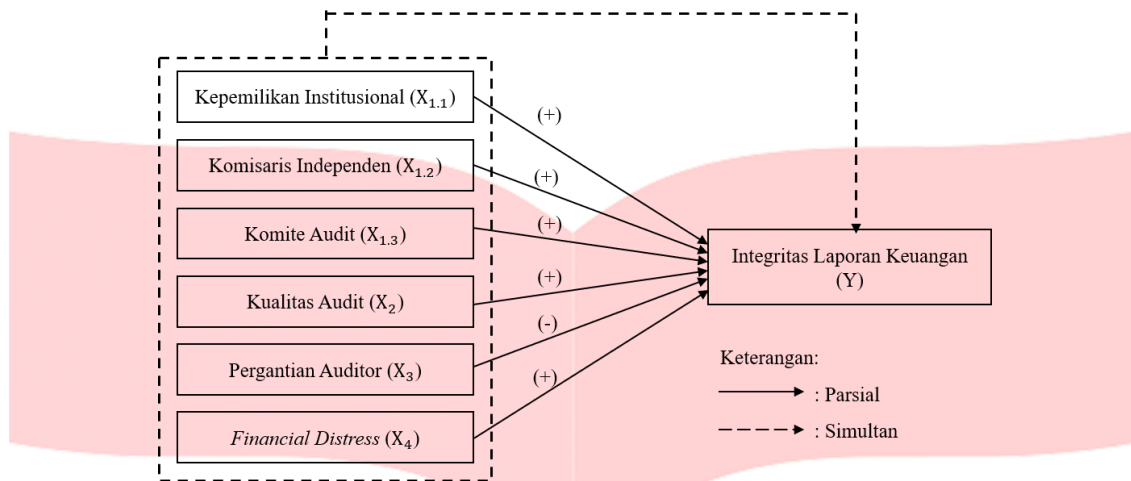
Kepemilikan Institusional ($X_{1.1}$)

Komisaris Independen ($X_{1.2}$)

Komite Audit ($X_{1.3}$)

Kualitas Audit ($X_2$)

Pergantian Auditor ($X_3$)

*Financial Distress* ($X_4$)

(+)

(+)

(+)

(+)

(-)

(+)

Integritas Laporan Keuangan (Y)

Keterangan:

: Parsial

: Simultan